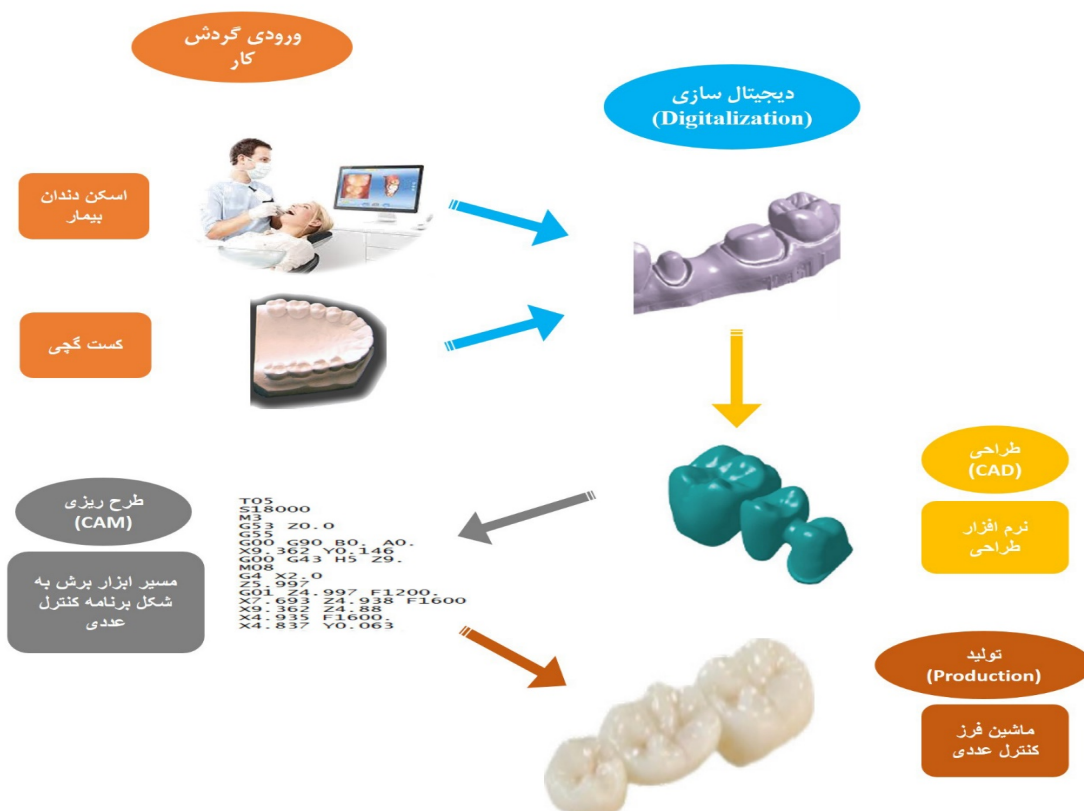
ورودی گردش کار

دیجیتال سازی
(Digitalization)

اسکن دندان بیمار

کست گچی

طراحی
(CAD)

نرم افزار طراحی

طرح ریزی
(CAM)

مسیر ابزار برش به شکل برنامه کنترل عددی

T05
S18000
M3
G53 Z0.0
G55
G00 G90 B0. A0.
X9.362 Y0.146
G00 G43 H5 Z9.
M08
G4 X2.0
Z5.997
G01 Z4.997 F1200.
X7.693 Z4.938 F1600
X9.362 Z4.88
X4.935 F1600.
X4.837 Y0.063

تولید
(Production)

ماشین فرز کنترل عددی